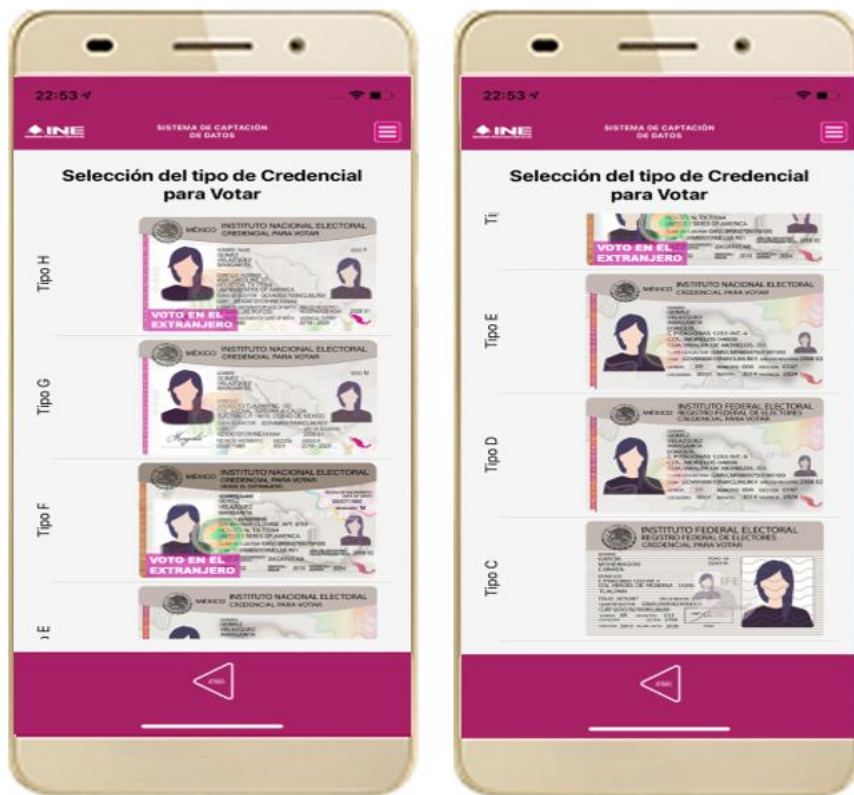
22:53

INE

SISTEMA DE CAPTACIÓN DE DATOS

Selección del tipo de Credencial para Votar

Tipo H

MÉXICO INSTITUTO NACIONAL ELECTORAL CREDENCIAL PARA VOTAR

VOTO EN EL EXTRANJERO

Tipo G

MÉXICO INSTITUTO NACIONAL ELECTORAL CREDENCIAL PARA VOTAR

Tipo F

MÉXICO INSTITUTO NACIONAL ELECTORAL CREDENCIAL PARA VOTAR

VOTO EN EL EXTRANJERO

Tipo E

MÉXICO INSTITUTO NACIONAL ELECTORAL CREDENCIAL PARA VOTAR

22:53

INE

SISTEMA DE CAPTACIÓN DE DATOS

Selección del tipo de Credencial para Votar

Tipo

VOTO EN EL EXTRANJERO

Tipo E

MÉXICO INSTITUTO NACIONAL ELECTORAL CREDENCIAL PARA VOTAR

Tipo D

MÉXICO INSTITUTO FEDERAL ELECTORAL REGISTRO FEDERAL DE ELECTORES CREDENCIAL PARA VOTAR

Tipo C

INSTITUTO FEDERAL ELECTORAL REGISTRO FEDERAL DE ELECTORES CREDENCIAL PARA VOTAR

IFE